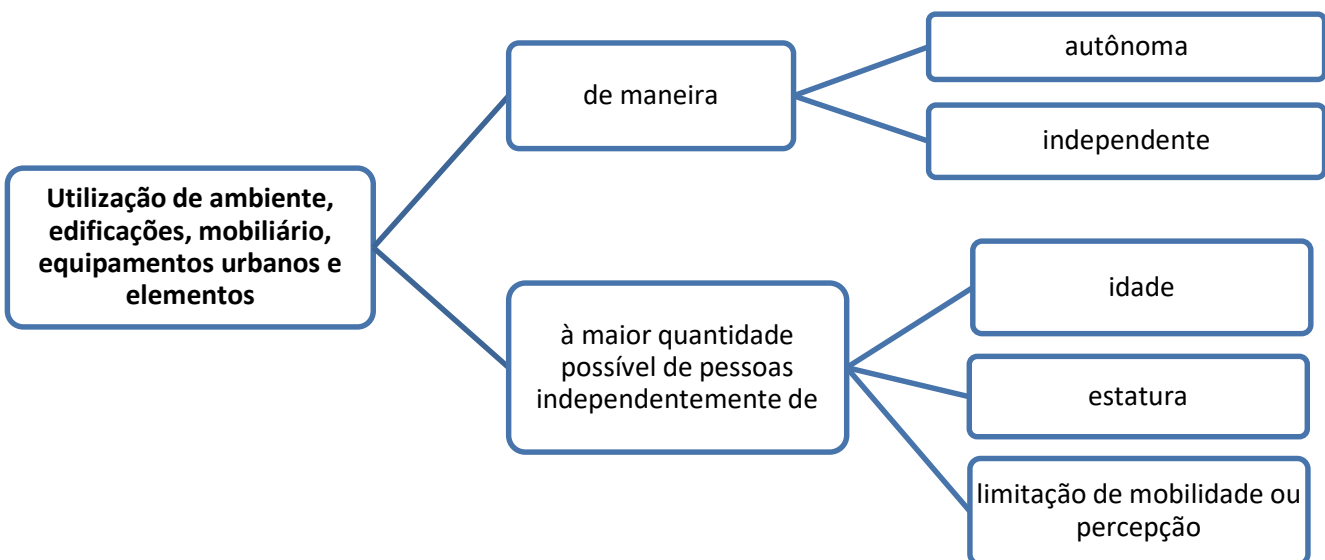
**Utilização de ambiente, edificações, mobiliário, equipamentos urbanos e elementos**

de maneira

autônoma

independente

à maior quantidade possível de pessoas independentemente de

idade

estatura

limitação de mobilidade ou percepção